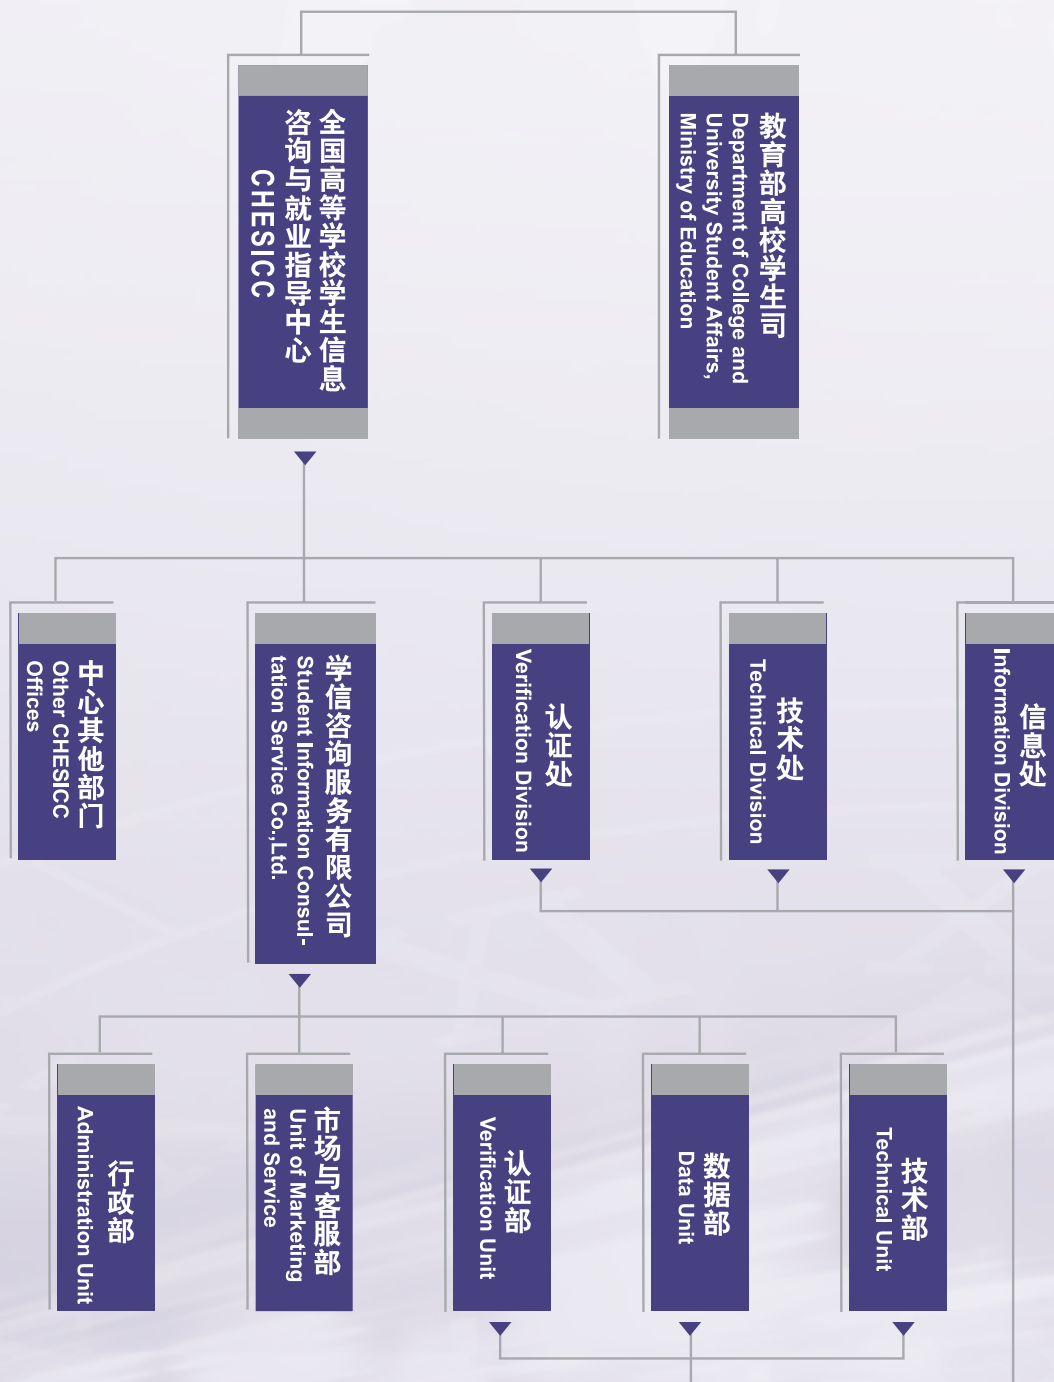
全国高等学校学生信息咨询与就业指导中心
CHESICC

教育部高校学生司
Department of College and University Student Affairs, Ministry of Education

中心其他部门
Other CHESICC Offices

学信咨询服务有限公司
Student Information Consultation Service Co.,Ltd.

认证处
Verification Division

技术处
Technical Division

信息处
Information Division

行政部
Administration Unit

市场与客服部
Unit of Marketing and Service

认证部
Verification Unit

数据部
Data Unit

技术部
Technical Unit